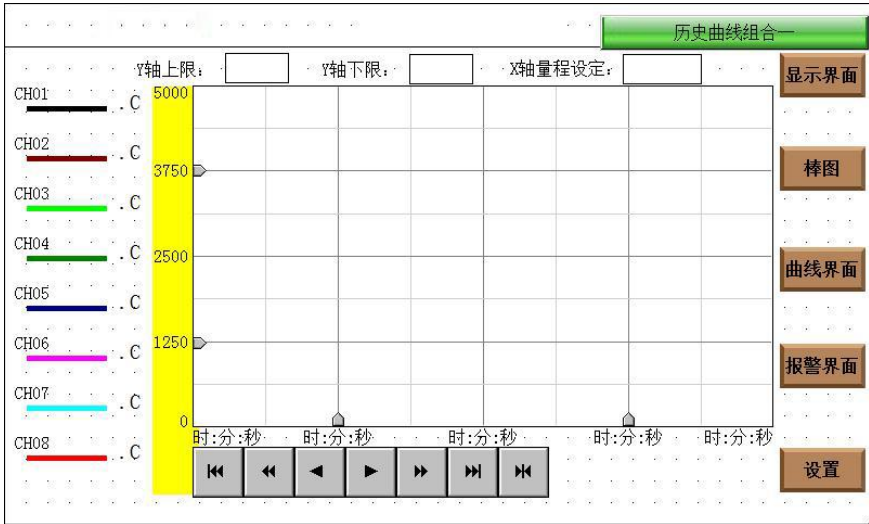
历史曲线组合一

Y轴上限：
Y轴下限：
X轴量程设定：

显示界面
棒图
曲线界面
报警界面
设置

CH01 . C
CH02 . C
CH03 . C
CH04 . C
CH05 . C
CH06 . C
CH07 . C
CH08 . C

5000
3750
2500
1250
0

时:分:秒 时:分:秒 时:分:秒 时:分:秒 时:分:秒